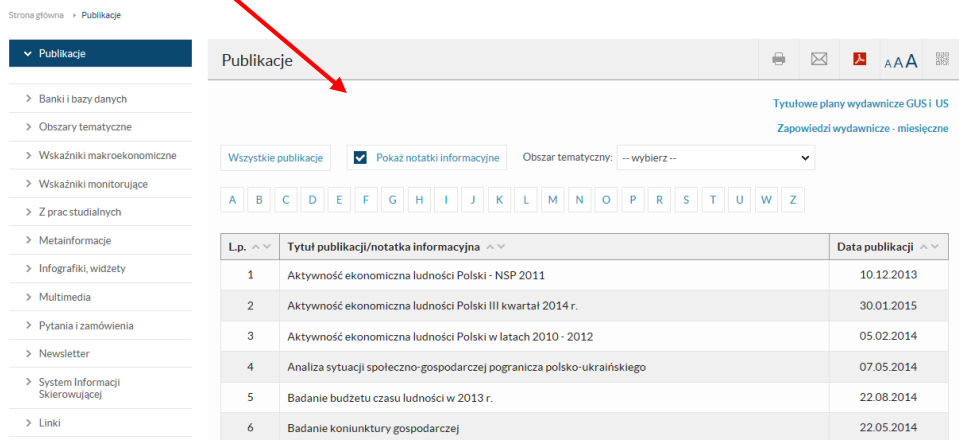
Strona główna › Publikacje

Publikacje

Banki i bazy danych
Obszary tematyczne
Wskaźniki makroekonomiczne
Wskaźniki monitorujące
Z prac studialnych
Metainformacje
Infografiki, widżety
Multimedia
Pytania i zamówienia
Newsletter
System Informacji Skierowującej
Linki

Publikacje

AAA

Tytułowe plany wydawnicze GUS i US
Zapowiedzi wydawnicze - miesięczne

Wszystkie publikacje
Pokaż notatki informacyjne
Obszar tematyczny: -- wybierz --

A B C D E F G H I J K L M N O P R S T U W Z

| L.p. | Tytuł publikacji/notatka informacyjna | Data publikacji |
|---|---|---|
| 1 | Aktywność ekonomiczna ludności Polski - NSP 2011 | 10.12.2013 |
| 2 | Aktywność ekonomiczna ludności Polski III kwartał 2014 r. | 30.01.2015 |
| 3 | Aktywność ekonomiczna ludności Polski w latach 2010 - 2012 | 05.02.2014 |
| 4 | Analiza sytuacji społeczno-gospodarczej pogranicza polsko-ukraińskiego | 07.05.2014 |
| 5 | Badanie budżetu czasu ludności w 2013 r. | 22.08.2014 |
| 6 | Badanie koniunktury gospodarczej | 22.05.2014 |